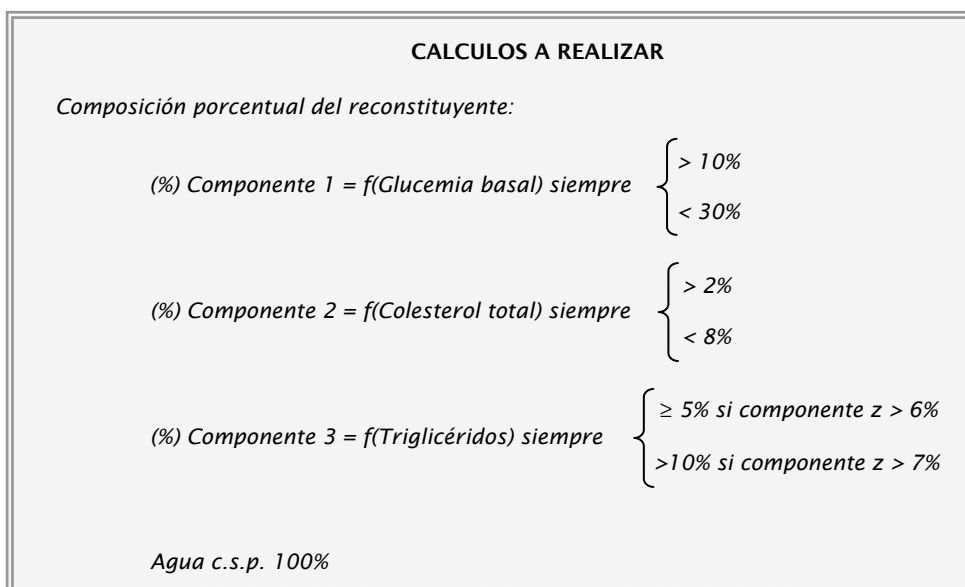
CALCULOS A REALIZAR

*Composición porcentual del reconstituyente:*

*(%) Componente 1 = f(Glucemia basal) siempre* $\begin{cases} > 10\% \\ < 30\% \end{cases}$

*(%) Componente 2 = f(Colesterol total) siempre* $\begin{cases} > 2\% \\ < 8\% \end{cases}$

*(%) Componente 3 = f(Triglicéridos) siempre* $\begin{cases} \geq 5\% \text{ si componente z} > 6\% \\ >10\% \text{ si componente z} > 7\% \end{cases}$

*Agua c.s.p. 100%*